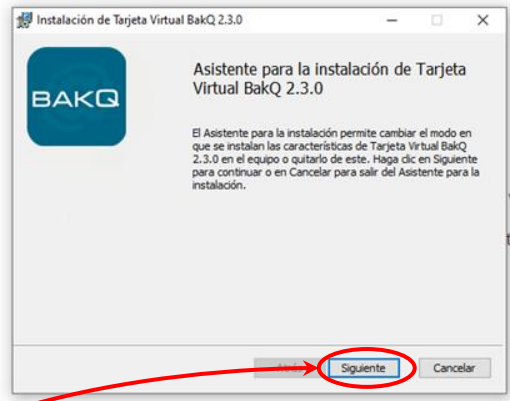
Instalación de Tarjeta Virtual BakQ 2.3.0

BAKQ

Asistente para la instalación de Tarjeta Virtual BakQ 2.3.0

El Asistente para la instalación permite cambiar el modo en que se instalan las características de Tarjeta Virtual BakQ 2.3.0 en el equipo o quitarlo de este. Haga clic en Siguiente para continuar o en Cancelar para salir del Asistente para la instalación.

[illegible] Siguiente Cancelar